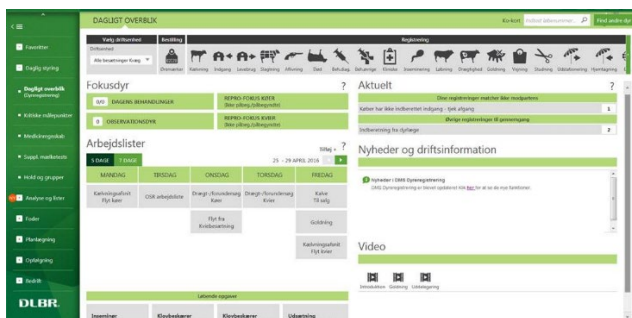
DAGLIGT OVERBLIK

Kortet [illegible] Find andre dyr

Favoritter

Daglig styring

Dagligt overblik
(Dyreregistrering)

Kritiske nøgletal

Medicinregnskab

Suppl. nøgletal

Hold og grupper

Analyser og lister

Foder

Planlægning

Opfølgning

Bedrift

DLBR

Vælg driftsenhed

Bestilling

Registrering

Driftsenhed

Alle besætninger Kvæg

Dyrlæger Kælvning Indgang Insemination Goldning Afgang Slæt Behandling Ydelsesprøve Kontrol Inseminering Løbning Drægtighed Goldning Vejning Slagtning Udskillelse Hyrdegang

Fokusdyr

?

0/0 DAGENS BEHANDLINGER

REPRO-FOKUS KØER (Ikke påbegyndt behandling)

0 OBSERVATIONSDYR

REPRO-FOKUS KVIER (Ikke påbegyndt behandling)

Arbejdslister

Tilføj »

?

5 DAGE

7 DAGE

25 - 29 APRIL 2016

| MANDAG | TIRSDAG | ONSDAG | TORSDAG | FREDAG |
|---|---|---|---|---|
| Kælvningsafsnit Flyt køer | OSR arbejdsliste | Drægt-/forundersøg Køer | Drægt-/forundersøg Kvier | Kalve Til salg |
| | | Flyt fra Kvieopstaldning | | Goldning |
| | | | | Kælvningsafsnit Flyt kvier |

Løbende opgaver

Inseminer

Klovbeskærer

Klovbeskærer

Udsætning

Aktuelt

?

Dine registreringer matcher ikke modparten

Køber har ikke indberettet indgang - ikke afgang

1

Øvrige registreringer til gennemgang

Indberetning fra dyrlæge

2

Nyheder og driftsinformation

Nyheder i DMS Dyreregistrering

DMS Dyreregistrering er blevet opdateret klik her for at se de nye funktioner.

Video

Introduktion Goldning Udskillelse